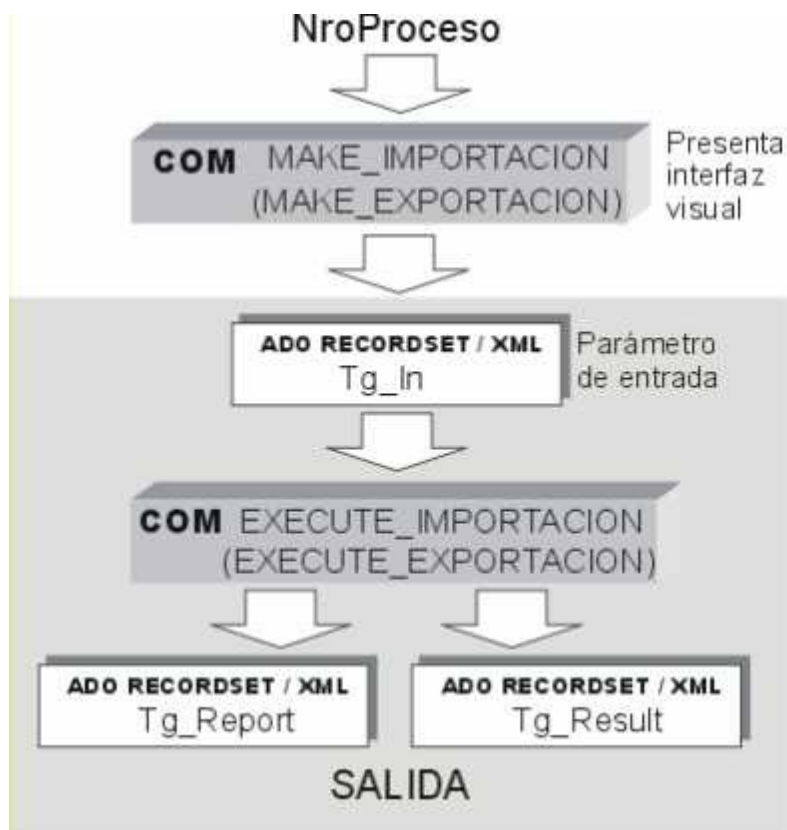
NroProceso

COM MAKE_IMPORTACION
(MAKE_EXPORTACION)

Presenta
interfaz
visual

ADO RECORDSET / XML
Tg_In

Parámetro
de entrada

COM EXECUTE_IMPORTACION
(EXECUTE_EXPORTACION)

ADO RECORDSET / XML
Tg_Report

ADO RECORDSET / XML
Tg_Result

SALIDA